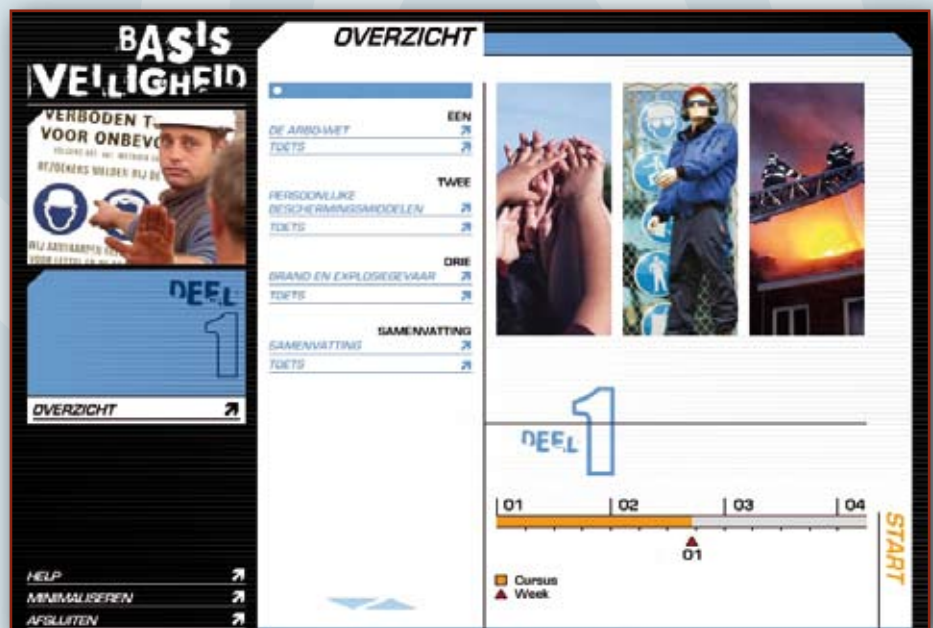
BASIS VEILIGHEID

VERBODEN T
VOOR ONBEV
BEZOEKERS MELDEN BIJ DE
BIJ AANVAARDEN VAN
VOOR LETSEL EN MA

DEEL 1

OVERZICHT

HELP
MINIMALISEREN
AFSLUITEN

OVERZICHT

EEN
DE ARBO-WET
TOETS

TWEE
PERSOONLIJKE BESCHERMINGSMIDDELEN
TOETS

DRIE
BRAND EN EXPLOSIEGEVAAR
TOETS

SAMENVATTING
SAMENVATTING
TOETS

DEEL 1

01 02 03 04

01

Cursus
Week

START